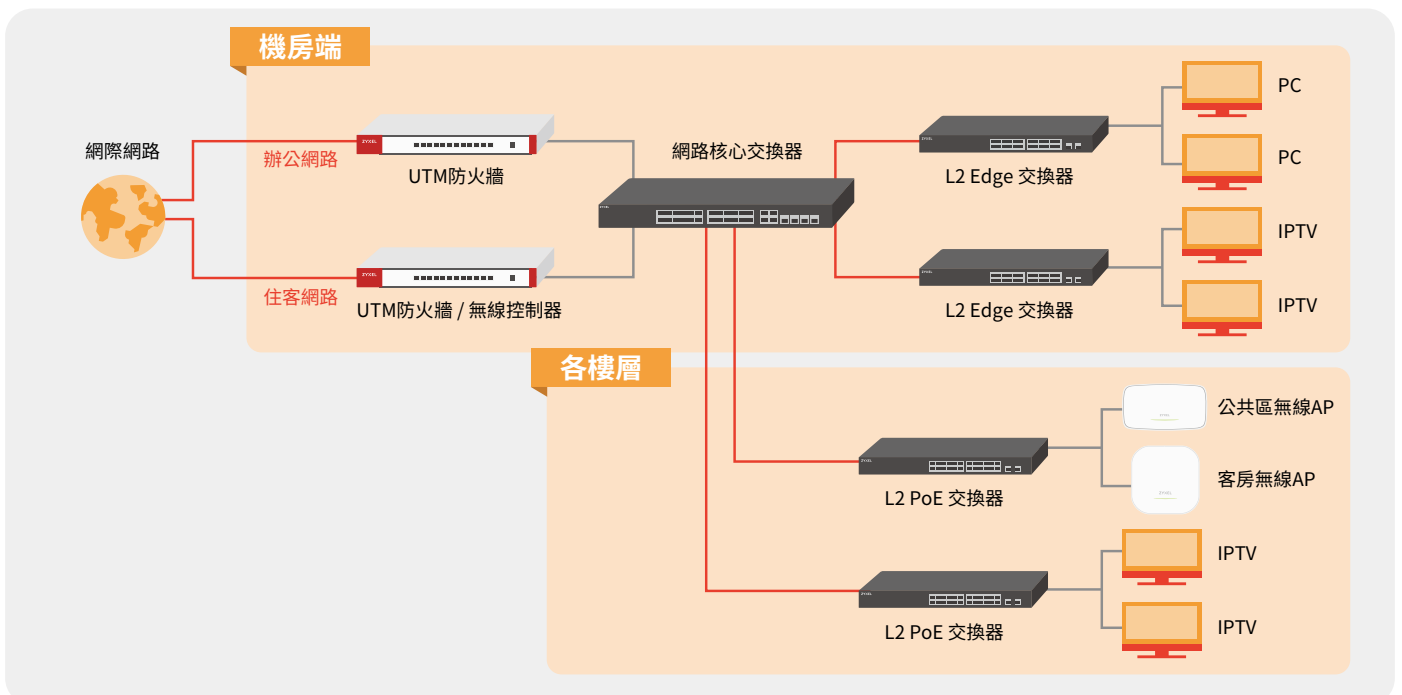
機房端

網際網路

辦公網路

UTM防火牆

住客網路

UTM防火牆 / 無線控制器

網路核心交換器

L2 Edge 交換器

L2 Edge 交換器

PC

PC

IPTV

IPTV

各樓層

L2 PoE 交換器

L2 PoE 交換器

公共區無線AP

客房無線AP

IPTV

IPTV